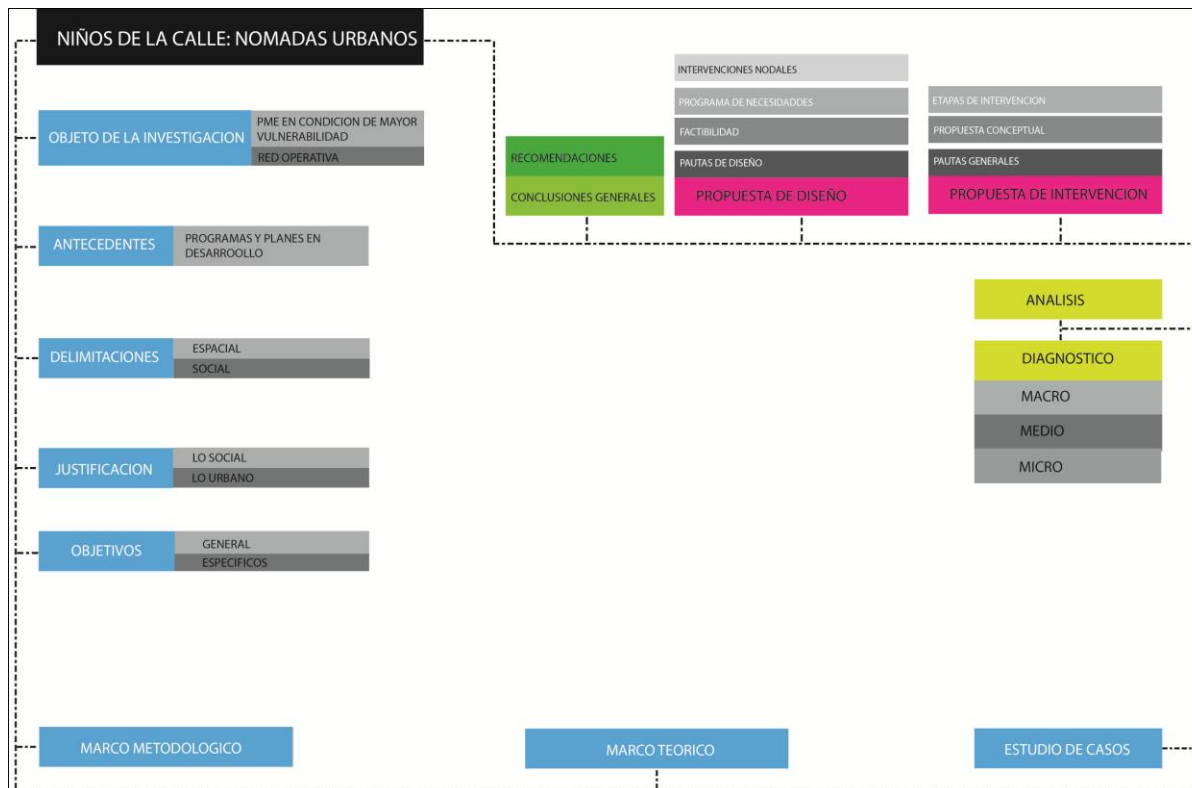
NIÑOS DE LA CALLE: NOMADAS URBANOS

OBJETO DE LA INVESTIGACION
PME EN CONDICION DE MAYOR VULNERABILIDAD
RED OPERATIVA

ANTECEDENTES
PROGRAMAS Y PLANES EN DESARROOLLO

DELIMITACIONES
ESPACIAL
SOCIAL

JUSTIFICACION
LO SOCIAL
LO URBANO

OBJETIVOS
GENERAL
ESPECIFICOS

MARCO METODOLOGICO

RECOMENDACIONES
CONCLUSIONES GENERALES

INTERVENCIONES NODALES
PROGRAMA DE NECESIDADDES
FACTIBILIDAD
PAUTAS DE DISEÑO
PROPUESTA DE DISEÑO

ETAPAS DE INTERVENCION
PROPUESTA CONCEPTUAL
PAUTAS GENERALES
PROPUESTA DE INTERVENCION

ANALISIS
DIAGNOSTICO
MACRO
MEDIO
MICRO

MARCO TEORICO

ESTUDIO DE CASOS